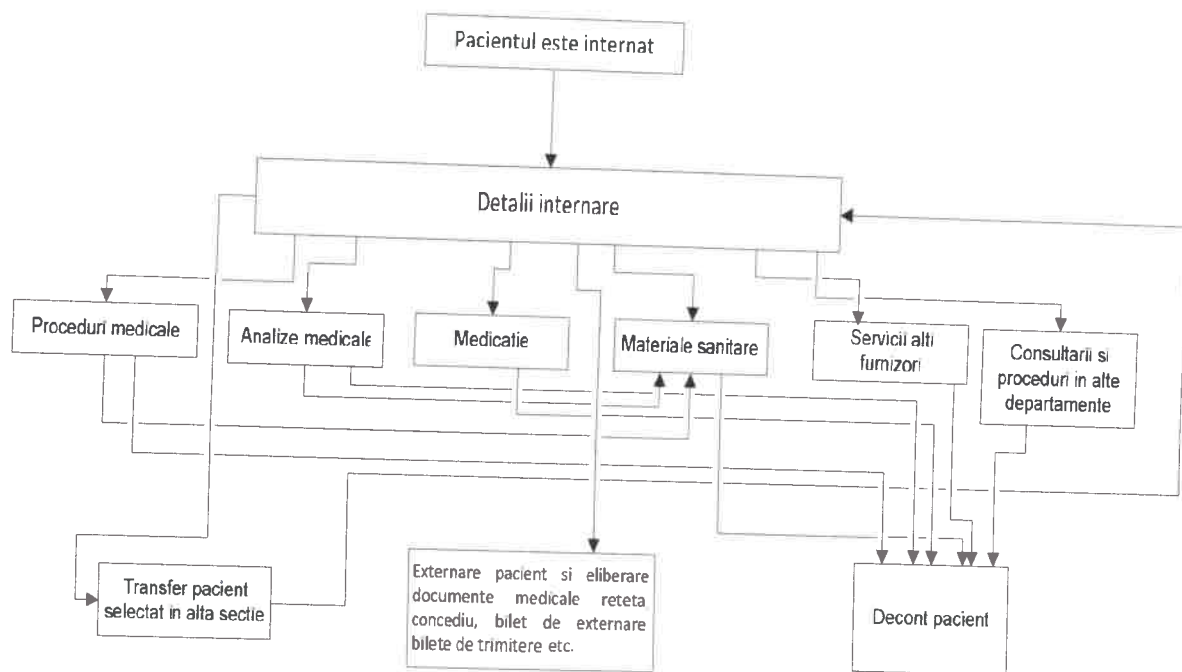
Pacientul este internat

Detalii internare

Proceduri medicale

Analize medicale

Medicatie

Materiale sanitare

Servicii alti furnizori

Consultarii si proceduri in alte departamente

Transfer pacient selectat in alta sectie

Externare pacient si eliberare documente medicale reteta concediu, bilet de externare bilete de trimitere etc.

Decont pacient